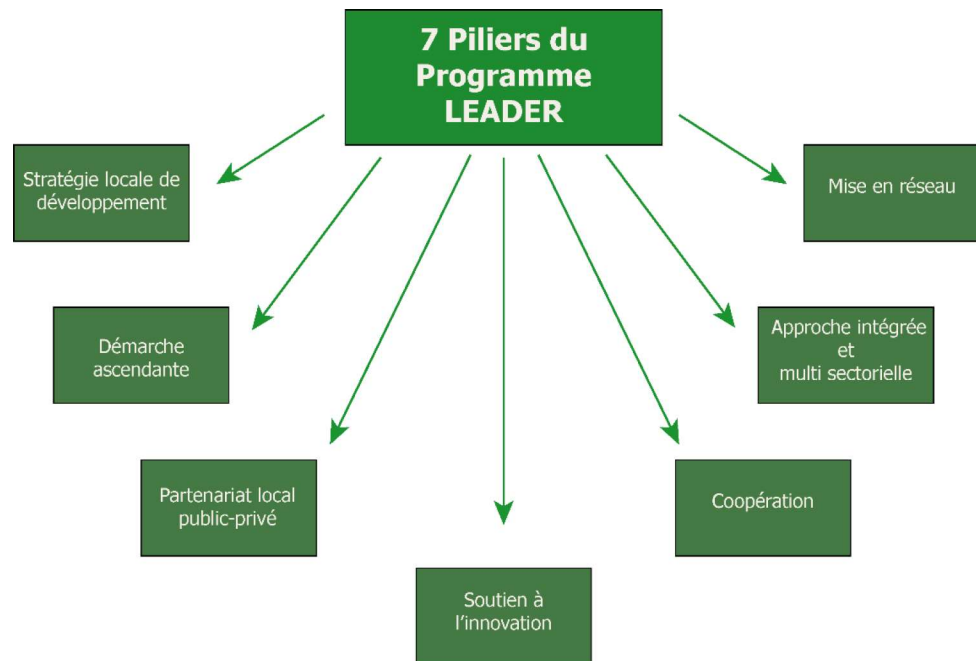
7 Piliers du Programme LEADER

Stratégie locale de développement

Mise en réseau

Démarche ascendante

Approche intégrée et multi sectorielle

Partenariat local public-privé

Coopération

Soutien à l'innovation